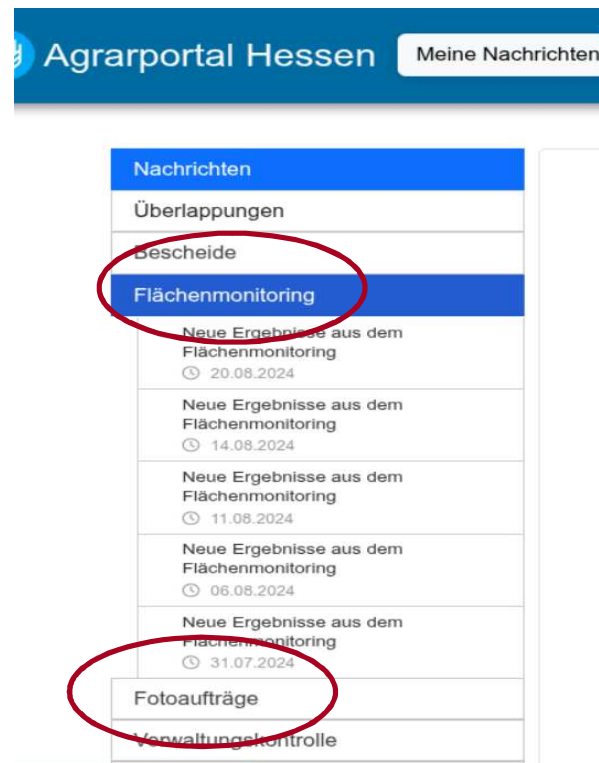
Agrarportal Hessen

Meine Nachrichten

Nachrichten

Überlappungen

Bescheide

Flächenmonitoring

Neue Ergebnisse aus dem Flächenmonitoring
20.08.2024

Neue Ergebnisse aus dem Flächenmonitoring
14.08.2024

Neue Ergebnisse aus dem Flächenmonitoring
11.08.2024

Neue Ergebnisse aus dem Flächenmonitoring
06.08.2024

Neue Ergebnisse aus dem Flächenmonitoring
31.07.2024

Fotoaufträge

Verwaltungskontrolle